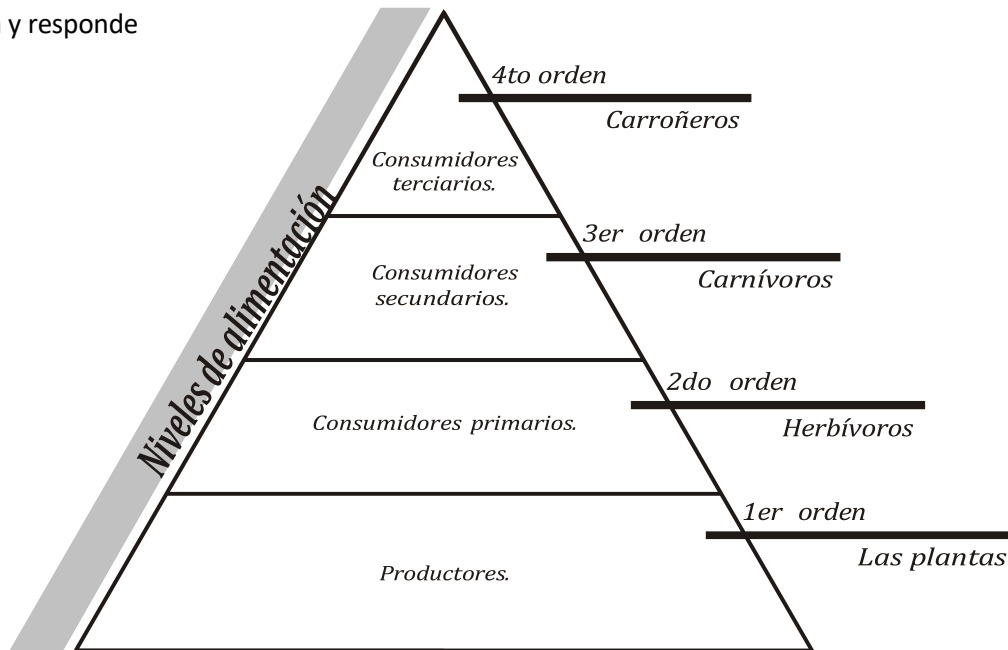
y responde

Niveles de alimentación

4to orden
Carroñeros

Consumidores terciarios.

3er orden
Carnívoros

Consumidores secundarios.

2do orden
Herbívoros

Consumidores primarios.

1er orden
Las plantas

Productores.